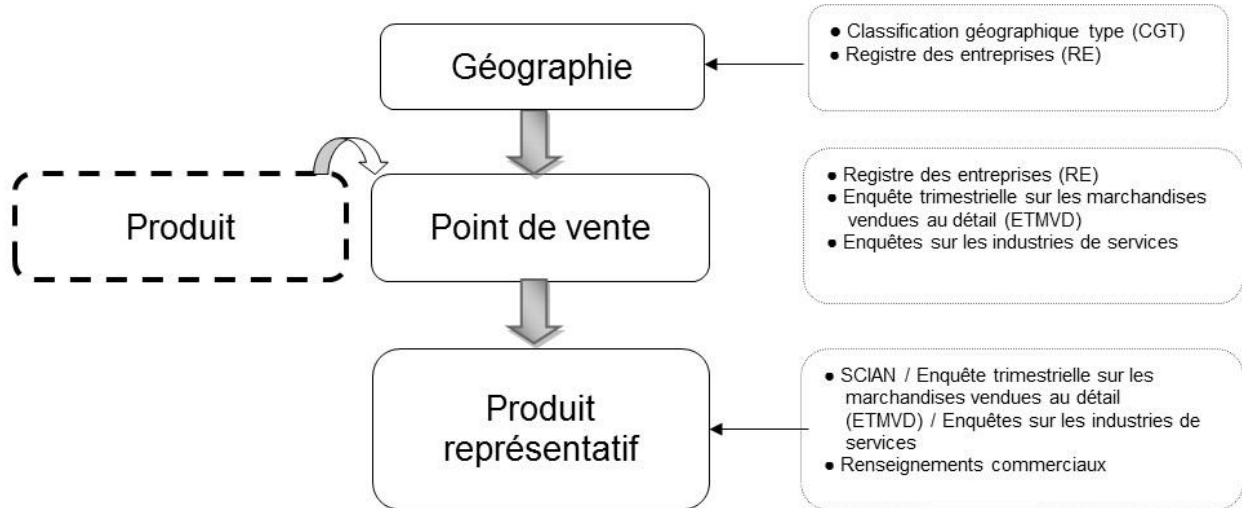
Géographie

- Classification géographique type (CGT)
- Registre des entreprises (RE)

Produit

Point de vente

- Registre des entreprises (RE)
- Enquête trimestrielle sur les marchandises vendues au détail (ETMVD)
- Enquêtes sur les industries de services

Produit représentatif

- SCIAN / Enquête trimestrielle sur les marchandises vendues au détail (ETMVD) / Enquêtes sur les industries de services
- Renseignements commerciaux